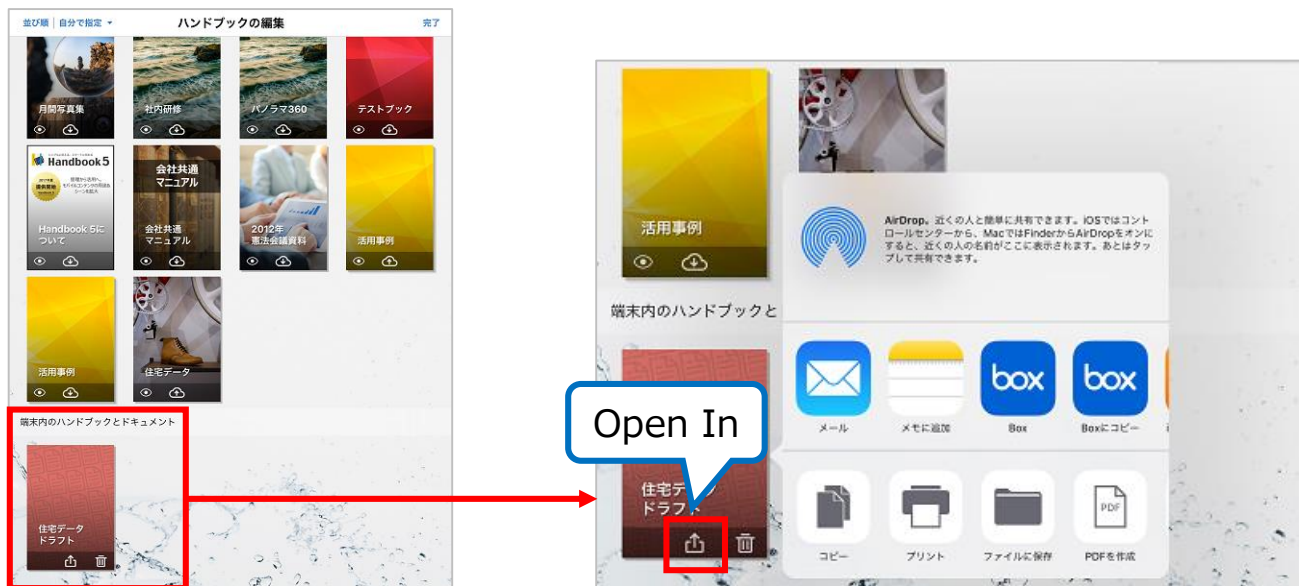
並び順 | 自分で指定

ハンドブックの編集

完了

月間写真集

社内研修

パノラマ360

テストブック

Handbook5

Handbook 5について

会社共通マニュアル

会社共通マニュアル

2012年憲法会議資料

活用事例

活用事例

住宅データ

端末内のハンドブックとドキュメント

住宅データドラフト

活用事例

端末内のハンドブックと

住宅データ ドラフト

Open In

AirDrop。近くの人と簡単に共有できます。iOSではコントロールセンターから、MacではFinderからAirDropをオンにすると、近くの人の名前がここに表示されます。あとはタップして共有できます。

メール

メモに追加

box

Box

box

Boxにコピー

コピー

プリント

ファイルに保存

PDF

PDFを作成